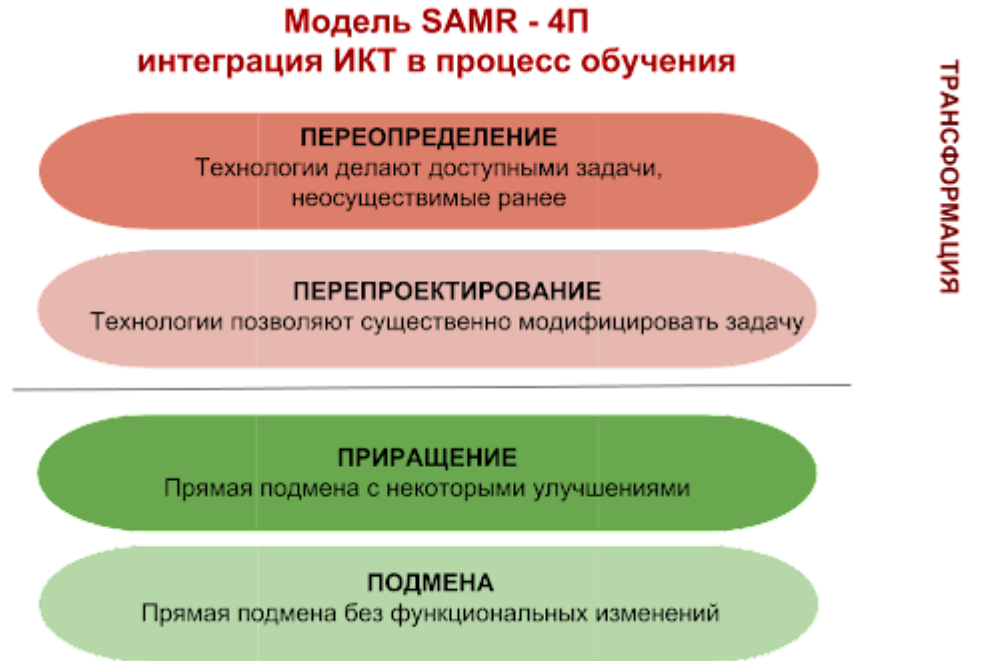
Модель SAMR - 4П
интеграция ИКТ в процесс обучения

ТРАНСФОРМАЦИЯ

ПЕРЕОПРЕДЕЛЕНИЕ
Технологии делают доступными задачи, неосуществимые ранее

ПЕРЕПРОЕКТИРОВАНИЕ
Технологии позволяют существенно модифицировать задачу

ПРИРАЩЕНИЕ
Прямая подмена с некоторыми улучшениями

ПОДМЕНА
Прямая подмена без функциональных изменений